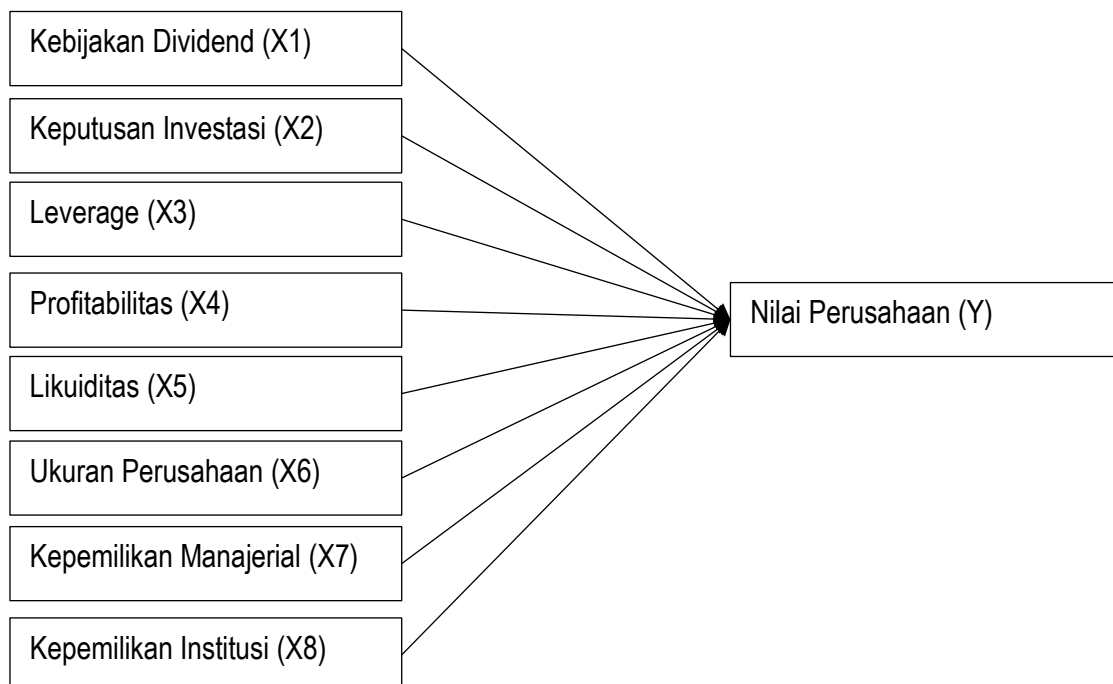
Kebijakan Dividend (X1)

Keputusan Investasi (X2)

Leverage (X3)

Profitabilitas (X4)

Likuiditas (X5)

Ukuran Perusahaan (X6)

Kepemilikan Manajerial (X7)

Kepemilikan Institusi (X8)

Nilai Perusahaan (Y)